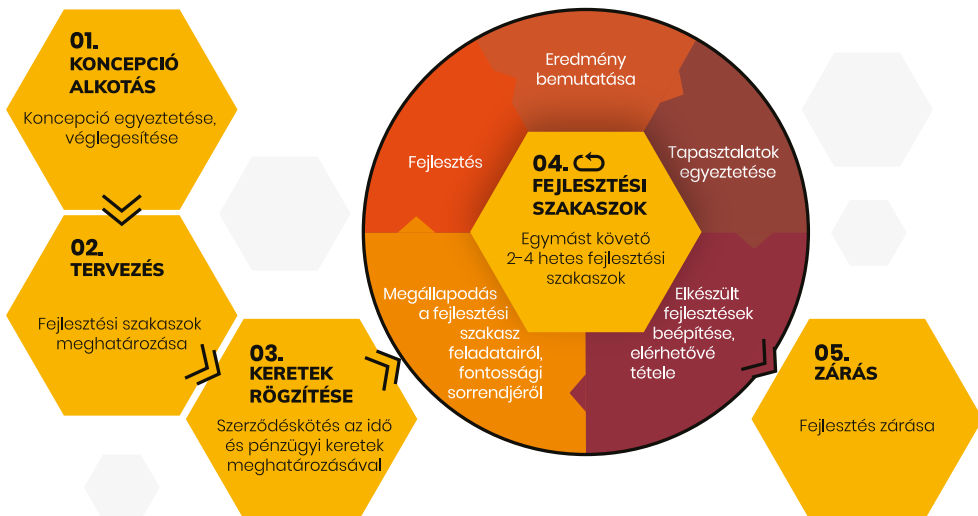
01.
KONCEPCIÓ ALKOTÁS

Koncepció egyeztetése, véglegesítése

02.
TERVEZÉS

Fejlesztési szakaszok meghatározása

03.
KERETEK RÖGZÍTÉSE

Szerződéskötés az idő és pénzügyi keretek meghatározásával

Eredmény bemutatása

Fejlesztés

Tapasztalatok egyeztetése

04.
FEJLESZTÉSI SZAKASZOK

Egymást követő 2–4 hetes fejlesztési szakaszok

Megállapodás a fejlesztési szakasz feladatairól, fontossági sorrendjéről

Elkészült fejlesztések beépítése, elérhetővé tétele

05.
ZÁRÁS

Fejlesztés zárása